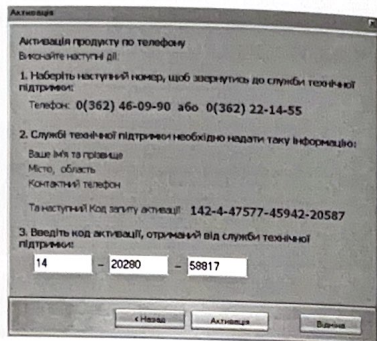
Активація

Активація продукту по телефону
Виконайте наступні дії.

1. Наберіть наступний номер, щоб звернутись до служби технічної підтримки:

Телефон: 0(362) 46-09-90 або 0(362) 22-14-55

2. Службі технічної підтримки необхідно надати таку інформацію:

Ваше Ім'я та прізвище
Місто, область
Контактний телефон

Та наступний Код запиту активації: 142-4-47577-45942-20587

3. Введіть код активації, отриманий від служби технічної підтримки:

14 - 20280 - 58817

< Назад
Активація
Відміна